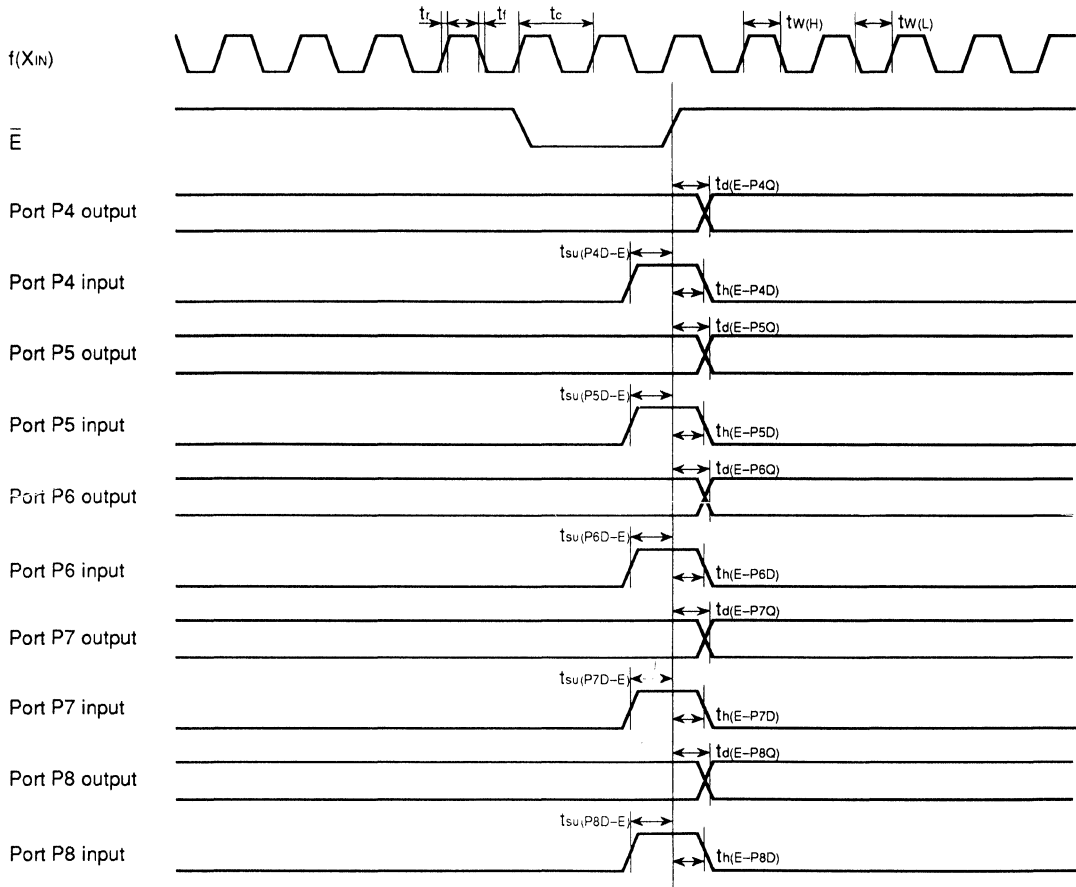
$t_r$ $t_f$ $t_c$ $t_{W(H)}$ $t_{W(L)}$

$f(X_{IN})$

$\bar{E}$

Port P4 output

$t_{d(E-P4Q)}$

Port P4 input

$t_{su(P4D-E)}$

$t_{h(E-P4D)}$

Port P5 output

$t_{d(E-P5Q)}$

Port P5 input

$t_{su(P5D-E)}$

$t_{h(E-P5D)}$

Port P6 output

$t_{d(E-P6Q)}$

Port P6 input

$t_{su(P6D-E)}$

$t_{h(E-P6D)}$

Port P7 output

$t_{d(E-P7Q)}$

Port P7 input

$t_{su(P7D-E)}$

$t_{h(E-P7D)}$

Port P8 output

$t_{d(E-P8Q)}$

Port P8 input

$t_{su(P8D-E)}$

$t_{h(E-P8D)}$